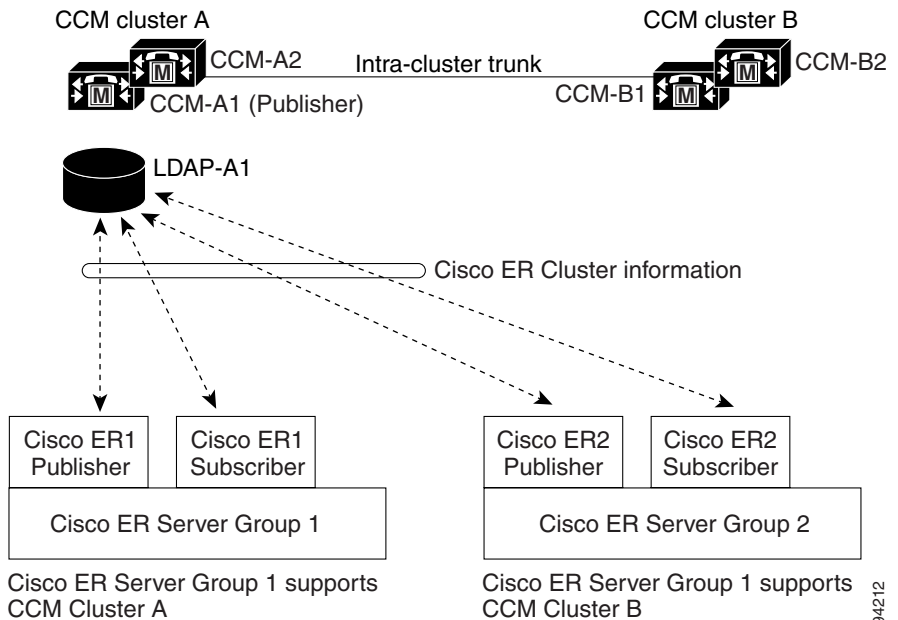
CCM cluster A

CCM-A2

M

M

CCM-A1 (Publisher)

Intra-cluster trunk

CCM cluster B

CCM-B2

M

M

CCM-B1

LDAP-A1

Cisco ER Cluster information

Cisco ER1 Publisher

Cisco ER1 Subscriber

Cisco ER Server Group 1

Cisco ER2 Publisher

Cisco ER2 Subscriber

Cisco ER Server Group 2

Cisco ER Server Group 1 supports CCM Cluster A

Cisco ER Server Group 1 supports CCM Cluster B

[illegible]4212